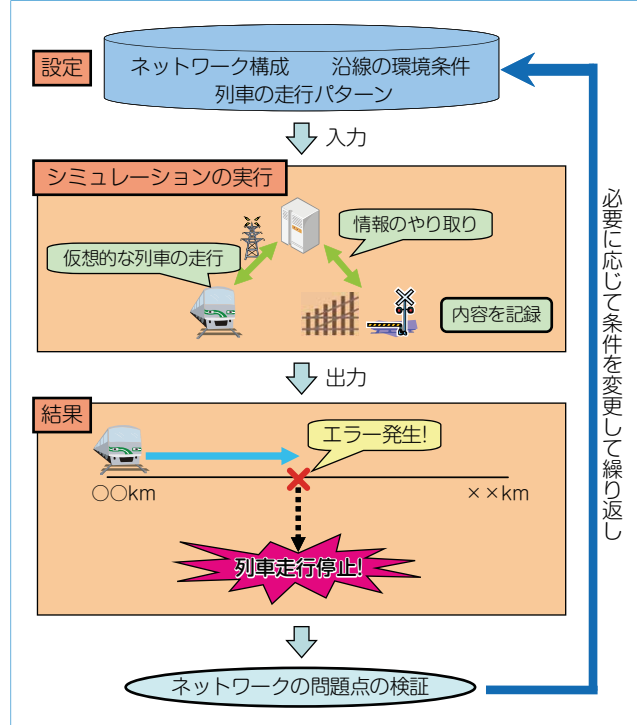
設定

ネットワーク構成　沿線の環境条件
列車の走行パターン

入力

シミュレーションの実行

情報のやり取り

仮想的な列車の走行

内容を記録

出力

結果

エラー発生!

○○km

××km

列車走行停止!

ネットワークの問題点の検証

必要に応じて条件を変更して繰り返し